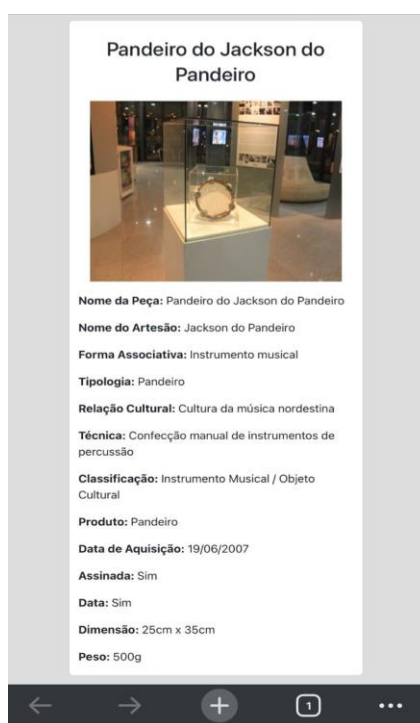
Pandeiro do Jackson do Pandeiro

Nome da Peça: Pandeiro do Jackson do Pandeiro

Nome do Artesão: Jackson do Pandeiro

Forma Associativa: Instrumento musical

Tipologia: Pandeiro

Relação Cultural: Cultura da música nordestina

Técnica: Confecção manual de instrumentos de percussão

Classificação: Instrumento Musical / Objeto Cultural

Produto: Pandeiro

Data de Aquisição: 19/06/2007

Assinada: Sim

Data: Sim

Dimensão: 25cm x 35cm

Peso: 500g

1